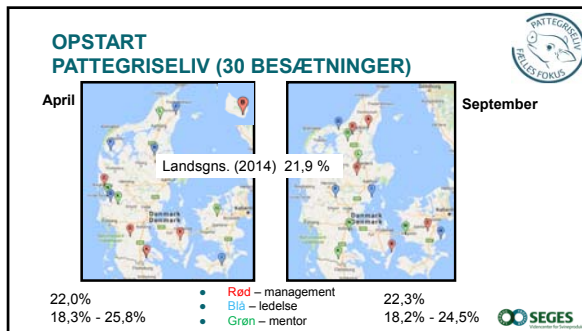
OPSTART
PATTEGRISELIV (30 BESÆTNINGER)

PATTEGRISELIV
FÆLLES FOKUS

April

September

Landsgns. (2014) 21,9 %

Danmark

Danmark

22,0%
18,3% - 25,8%

Rød – management
Blå – ledelse
Grøn – mentor

22,3%
18,2% - 24,5%

SEGES